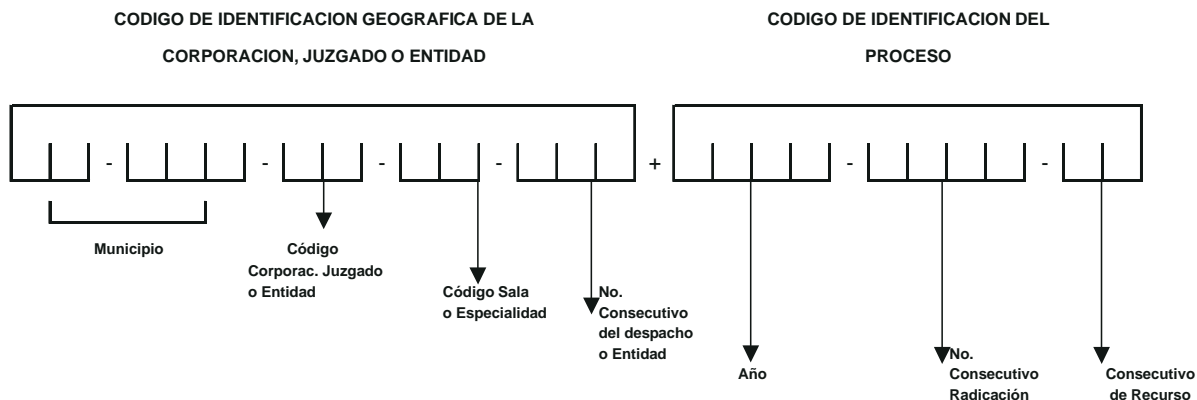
CODIGO DE IDENTIFICACION GEOGRAFICA DE LA CORPORACION, JUZGADO O ENTIDAD

CODIGO DE IDENTIFICACION DEL PROCESO

- - - - + - -

Municipio

Código Corporac. Juzgado o Entidad

Código Sala o Especialidad

No. Consecutivo del despacho o Entidad

Año

No. Consecutivo Radicación

Consecutivo de Recurso